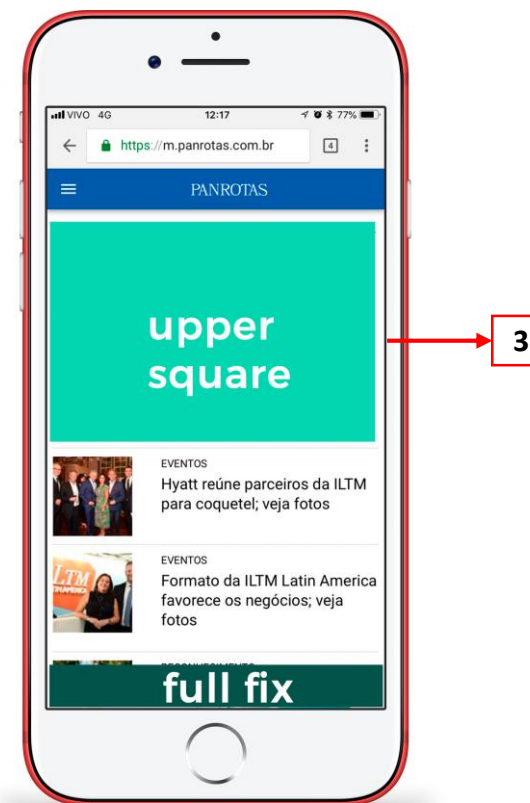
VIVO 4G 12:17 77%

https://m.panrotas.com.br 4

PANROTAS

upper square

3

EVENTOS

Hyatt reúne parceiros da ILTM para coquetel; veja fotos

EVENTOS

Formato da ILTM Latin America favorece os negócios; veja fotos

ILTM

full fix